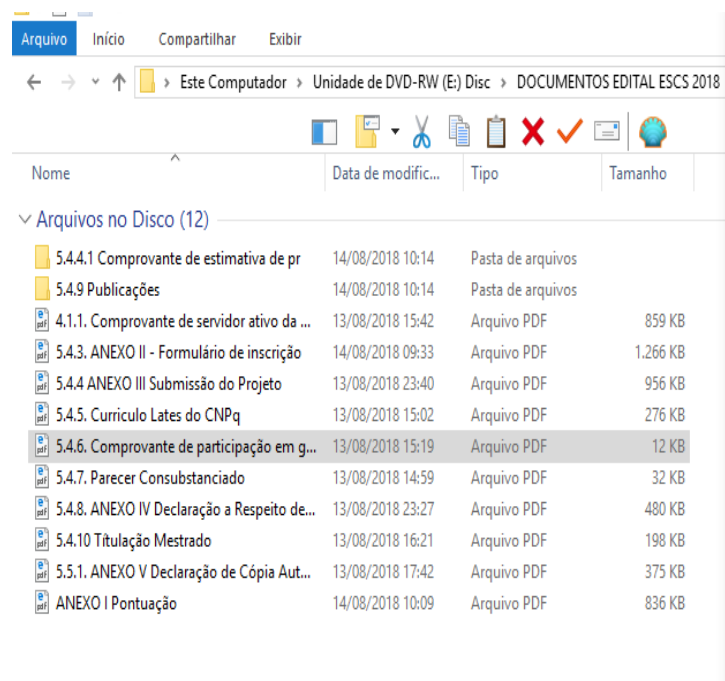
Arquivo Início Compartilhar Exibir

Este Computador › Unidade de DVD-RW (E:) Disc › DOCUMENTOS EDITAL ESCS 2018

| Nome | Data de modific... | Tipo | Tamanho |
|---|---|---|---|
| Arquivos no Disco (12) | | | |
| 5.4.4.1 Comprovante de estimativa de pr | 14/08/2018 10:14 | Pasta de arquivos | |
| 5.4.9 Publicações | 14/08/2018 10:14 | Pasta de arquivos | |
| 4.1.1. Comprovante de servidor ativo da ... | 13/08/2018 15:42 | Arquivo PDF | 859 KB |
| 5.4.3. ANEXO II - Formulário de inscrição | 14/08/2018 09:33 | Arquivo PDF | 1.266 KB |
| 5.4.4 ANEXO III Submissão do Projeto | 13/08/2018 23:40 | Arquivo PDF | 956 KB |
| 5.4.5. Curriculo Lates do CNPq | 13/08/2018 15:02 | Arquivo PDF | 276 KB |
| 5.4.6. Comprovante de participação em g... | 13/08/2018 15:19 | Arquivo PDF | 12 KB |
| 5.4.7. Parecer Consubstanciado | 13/08/2018 14:59 | Arquivo PDF | 32 KB |
| 5.4.8. ANEXO IV Declaração a Respeito de... | 13/08/2018 23:27 | Arquivo PDF | 480 KB |
| 5.4.10 Títulação Mestrado | 13/08/2018 16:21 | Arquivo PDF | 198 KB |
| 5.5.1. ANEXO V Declaração de Cópia Aut... | 13/08/2018 17:42 | Arquivo PDF | 375 KB |
| ANEXO I Pontuação | 14/08/2018 10:09 | Arquivo PDF | 836 KB |